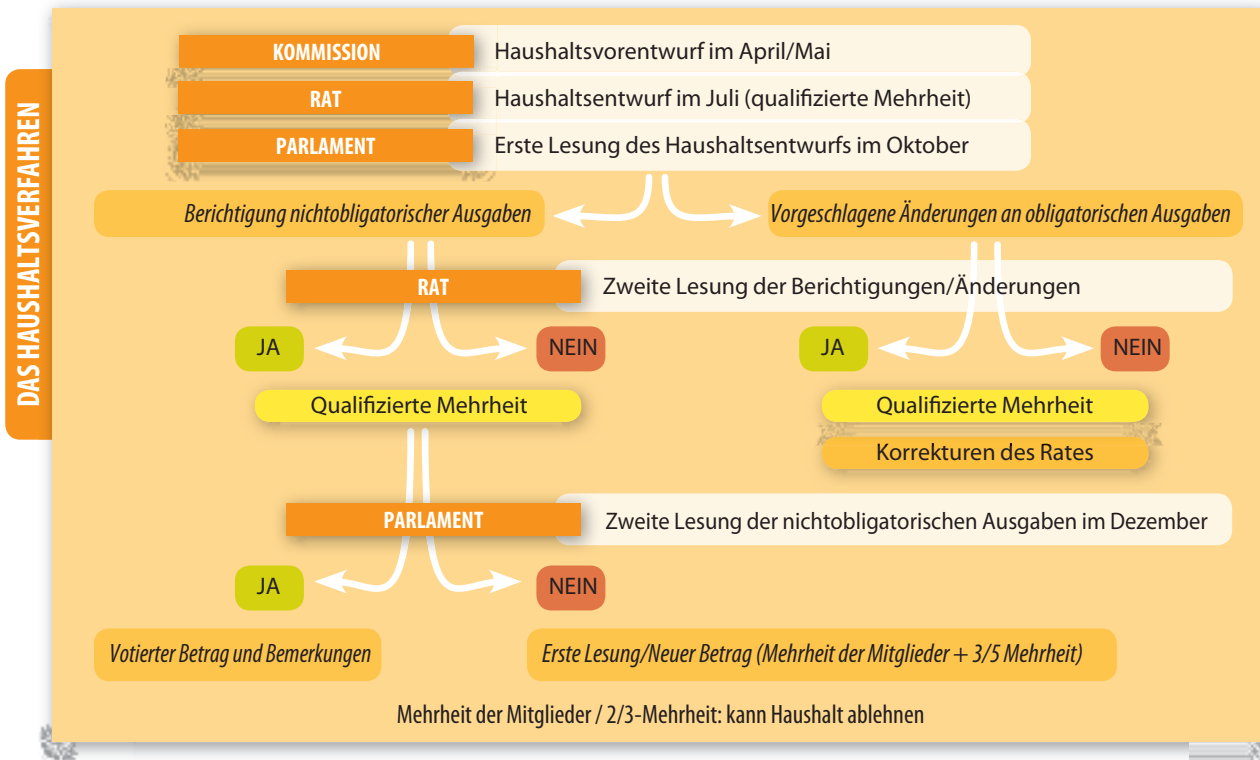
DAS HAUSHALTSVERFAHREN

KOMMISSION
Haushaltsvorentwurf im April/Mai

RAT
Haushaltsentwurf im Juli (qualifizierte Mehrheit)

PARLAMENT
Erste Lesung des Haushaltsentwurfs im Oktober

Berichtigung nichtobligatorischer Ausgaben

Vorgeschlagene Änderungen an obligatorischen Ausgaben

RAT
Zweite Lesung der Berichtigungen/Änderungen

JA

NEIN

JA

NEIN

Qualifizierte Mehrheit

Qualifizierte Mehrheit

Korrekturen des Rates

PARLAMENT
Zweite Lesung der nichtobligatorischen Ausgaben im Dezember

JA

NEIN

Votierter Betrag und Bemerkungen

Erste Lesung/Neuer Betrag (Mehrheit der Mitglieder + 3/5 Mehrheit)

Mehrheit der Mitglieder / 2/3-Mehrheit: kann Haushalt ablehnen